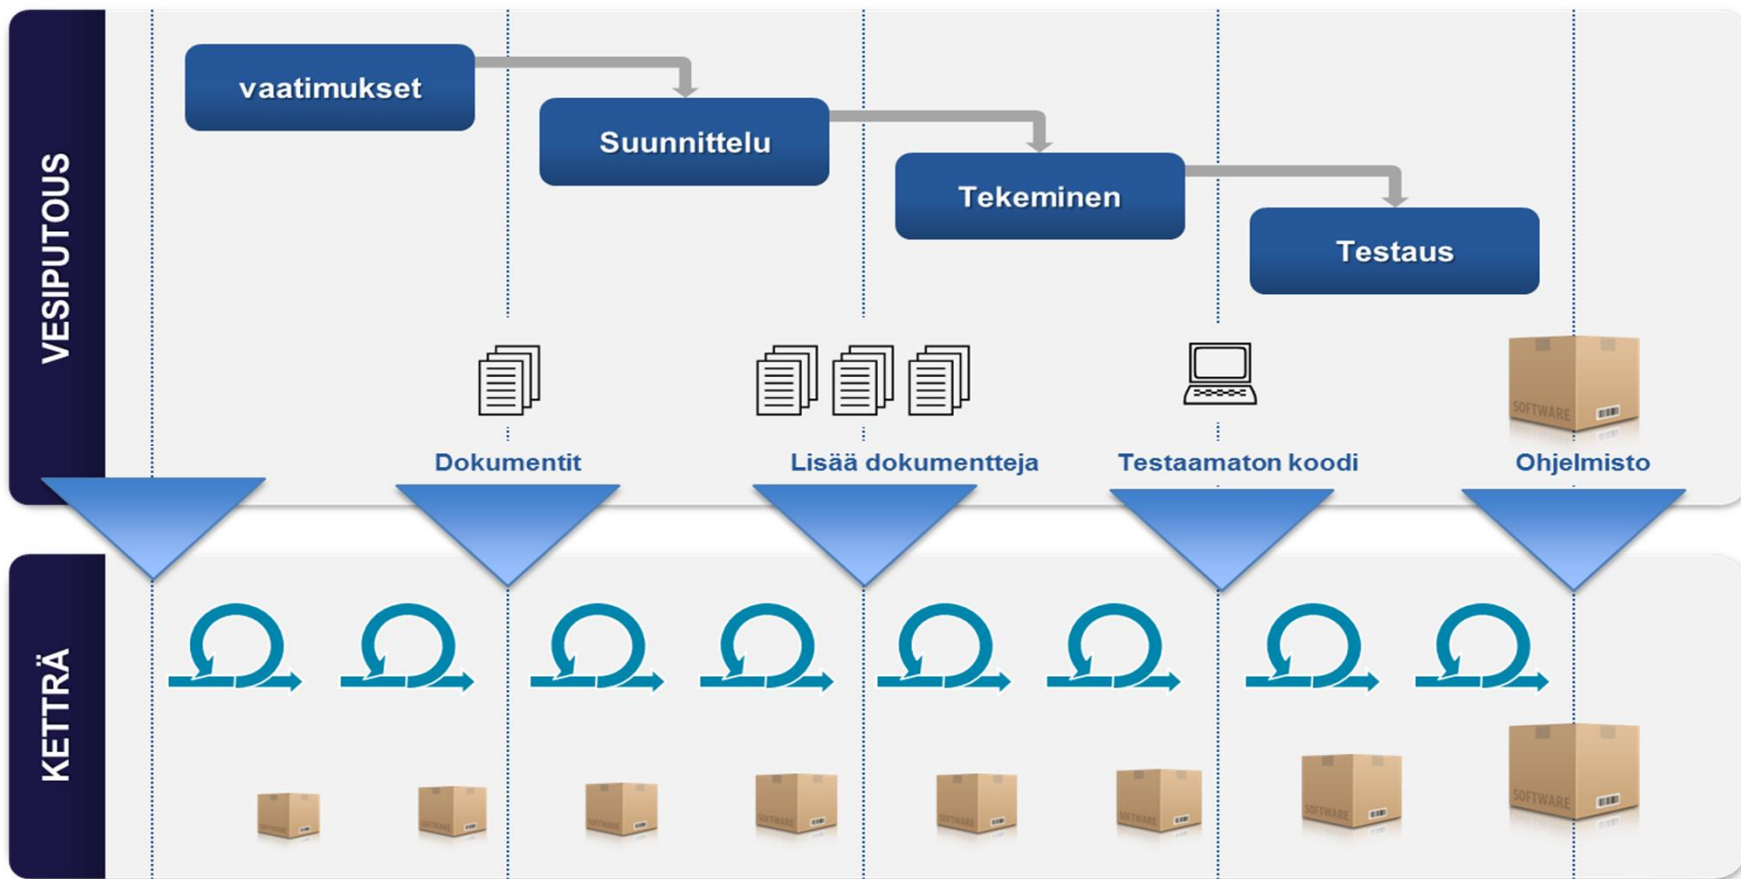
VESIPUTOUS

vaatimukset

Suunnittelu

Tekeminen

Testaus

Dokumentit

Lisää dokumentteja

Testaamaton koodi

SOFTWARE

Ohjelmisto

KETTRÄ

SOFTWARE

SOFTWARE

SOFTWARE

SOFTWARE

SOFTWARE

SOFTWARE

SOFTWARE